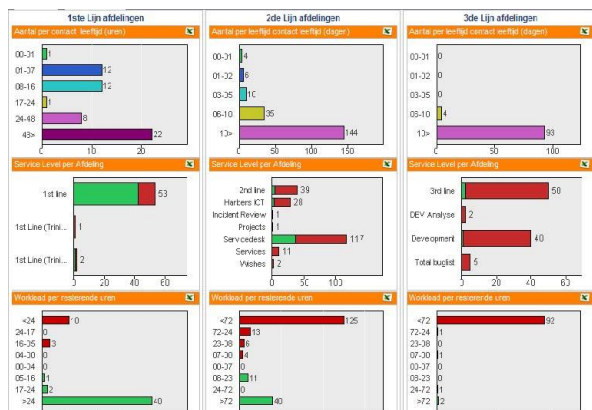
1ste Lijn afdelingen

Aantal per contact leeftijd (uren)

00-01 1
01-07 12
08-16 12
17-24 1
24-48 8
48> 22
0 10 20

Service Level per Afdeling

1st line 53
1st Line (Trini... 1
1st Line (Trini... 2
0 20 40 60

Workload per resterende uren

<24 10
24-17 0
16-05 3
04-00 0
00-04 0
05-16 1
17-24 2
>24 40

2de Lijn afdelingen

Aantal per leeftijd contact leeftijd (dagen)

00-01 4
01-02 8
03-05 10
06-10 35
10> 144
0 50 100 150

Service Level per Afdeling

2nd line 39
Harbers ICT 28
Incident Review 1
Projects 1
Servicedesk 117
Services 11
Wishes 2
0 50 100

Workload per resterende uren

<72 125
72-24 13
23-08 6
07-00 4
00-07 0
08-23 11
24-72 0
>72 40

3de Lijn afdelingen

Aantal per leeftijd contact leeftijd (dagen)

00-01 0
01-02 0
03-05 0
06-10 4
10> 93
0 50 100

Service Level per Afdeling

3rd line 50
DEV Analyse 2
Deveopment 40
Total buglist 5
0 20 40 60

Workload per resterende uren

<72 92
72-24 1
23-08 0
07-00 1
00-07 0
08-23 0
24-72 1
>72 2